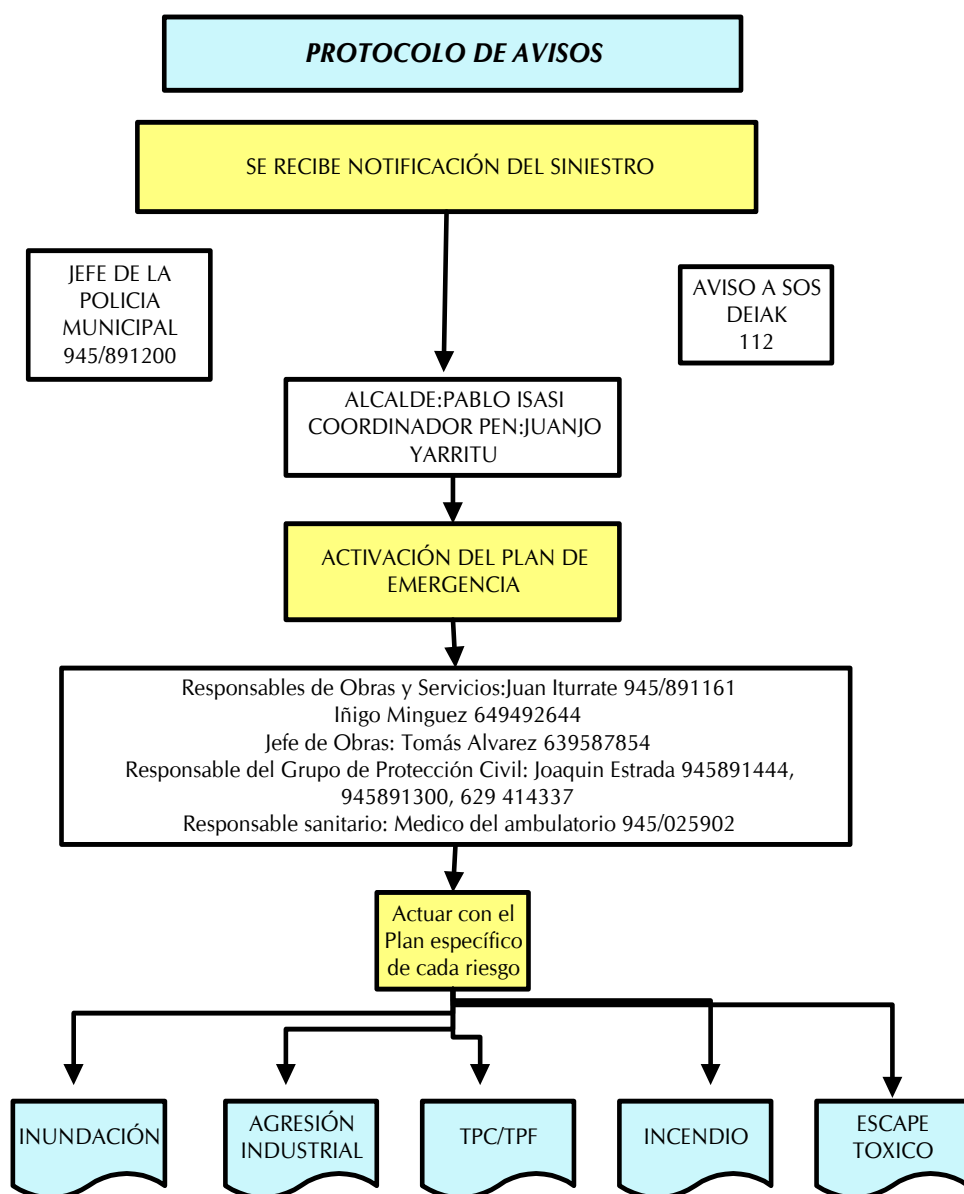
PROTOCOLO DE AVISOS

SE RECIBE NOTIFICACIÓN DEL SINIESTRO

JEFE DE LA POLICIA MUNICIPAL 945/891200

AVISO A SOS DEIAK 112

ALCALDE:PABLO ISASI
COORDINADOR PEN:JUANJO YARRITU

ACTIVACIÓN DEL PLAN DE EMERGENCIA

Responsables de Obras y Servicios:Juan Iturrate 945/891161
Iñigo Minguez 649492644
Jefe de Obras: Tomás Alvarez 639587854
Responsable del Grupo de Protección Civil: Joaquin Estrada 945891444, 945891300, 629 414337
Responsable sanitario: Medico del ambulatorio 945/025902

Actuar con el Plan específico de cada riesgo

INUNDACIÓN

AGRESIÓN INDUSTRIAL

TPC/TPF

INCENDIO

ESCAPE TOXICO